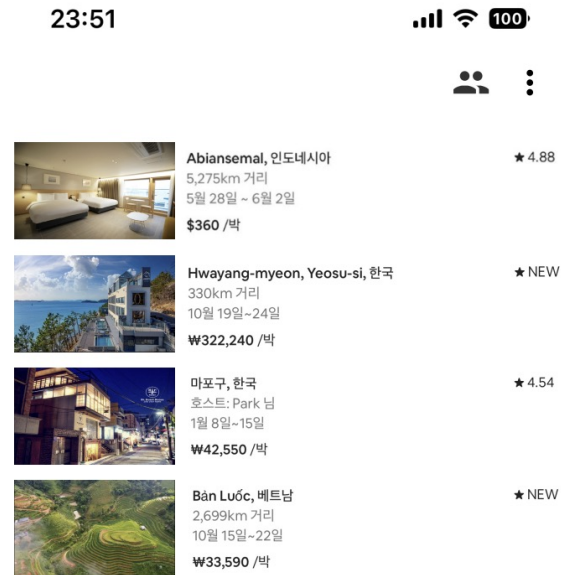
23:51

100

Abiansemal, 인도네시아
5,275km 거리
5월 28일 ~ 6월 2일
$360 /박

★ 4.88

Hwayang-myeon, Yeosu-si, 한국
330km 거리
10월 19일~24일
₩322,240 /박

★ NEW

마포구, 한국
호스트: Park 님
1월 8일~15일
₩42,550 /박

★ 4.54

Bản Luốc, 베트남
2,699km 거리
10월 15일~22일
₩33,590 /박

★ NEW